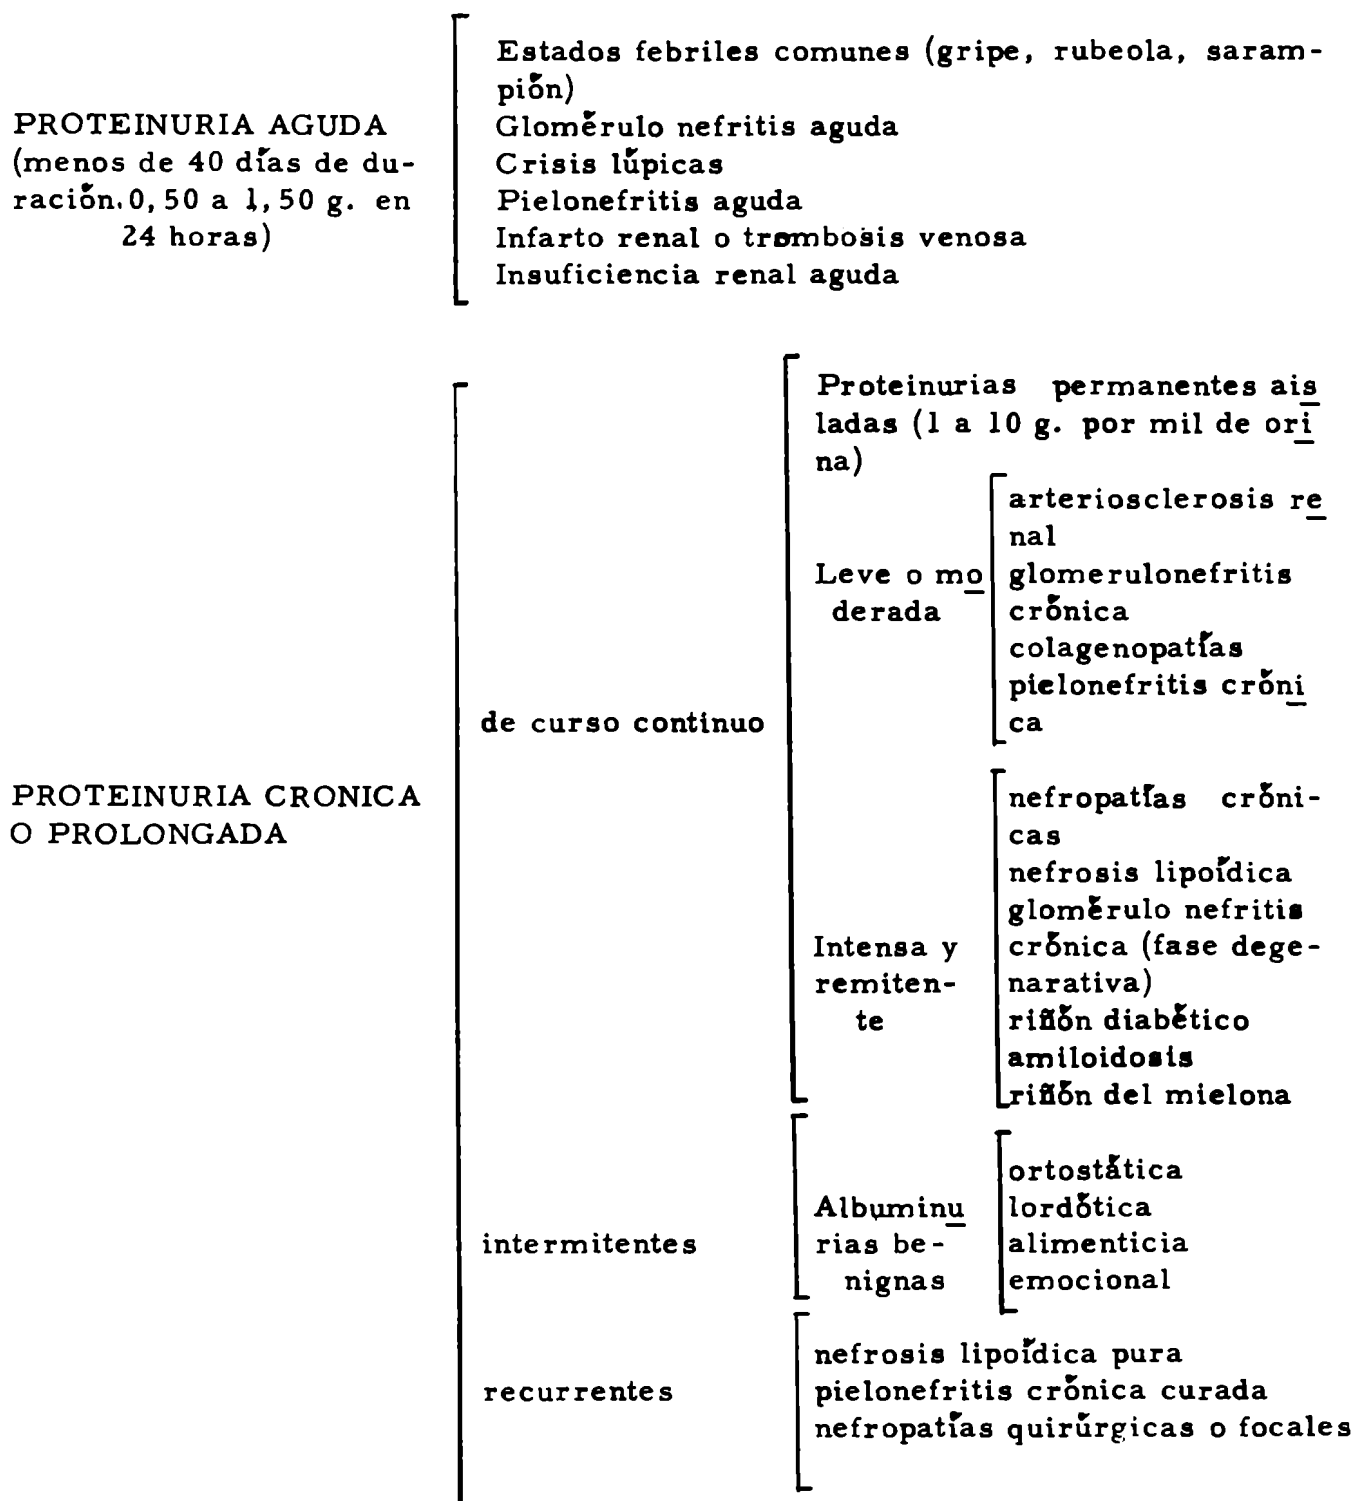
PROTEINURIA AGUDA (menos de 40 días de duración. 0,50 a 1,50 g. en 24 horas)

Estados febriles comunes (gripe, rubeola, sarampión)
Glomérulo nefritis aguda
Crisis lúpicas
Pielonefritis aguda
Infarto renal o trombosis venosa
Insuficiencia renal aguda

PROTEINURIA CRONICA O PROLONGADA

de curso continuo

Proteinurias permanentes aisladas (1 a 10 g. por mil de orina)

Leve o moderada

arteriosclerosis renal
glomerulonefritis crónica
colagenopatías
pielonefritis crónica

Intensa y remitente

nefropatías crónicas
nefrosis lipoídica
glomérulo nefritis crónica (fase degenarativa)
riñón diabético
amiloidosis
riñón del mielona

intermitentes

Albuminurias benignas

ortostática
lordótica
alimenticia
emocional

recurrentes

nefrosis lipoídica pura
pielonefritis crónica curada
nefropatías quirúrgicas o focales